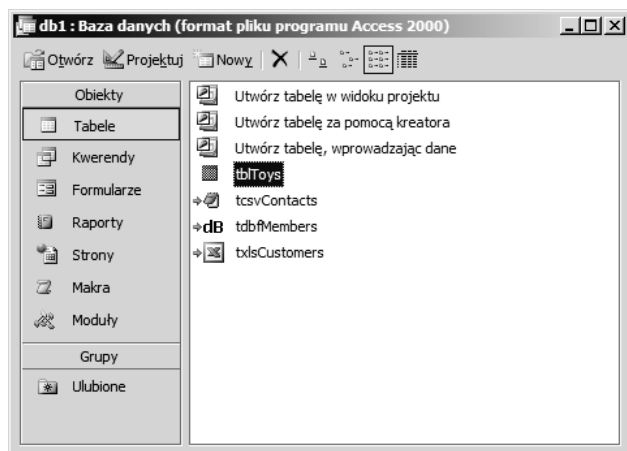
db1 : Baza danych (format pliku programu Access 2000)

Otwórz Projektuj Nowy

Obiekty
Tabele
Kwerendy
Formularze
Raporty
Strony
Makra
Moduły
Grupy
Ulubione

Utwórz tabelę w widoku projektu
Utwórz tabelę za pomocą kreatora
Utwórz tabelę, wprowadzając dane
tblToys
tcsvContacts
dB tdbfMembers
txlsCustomers